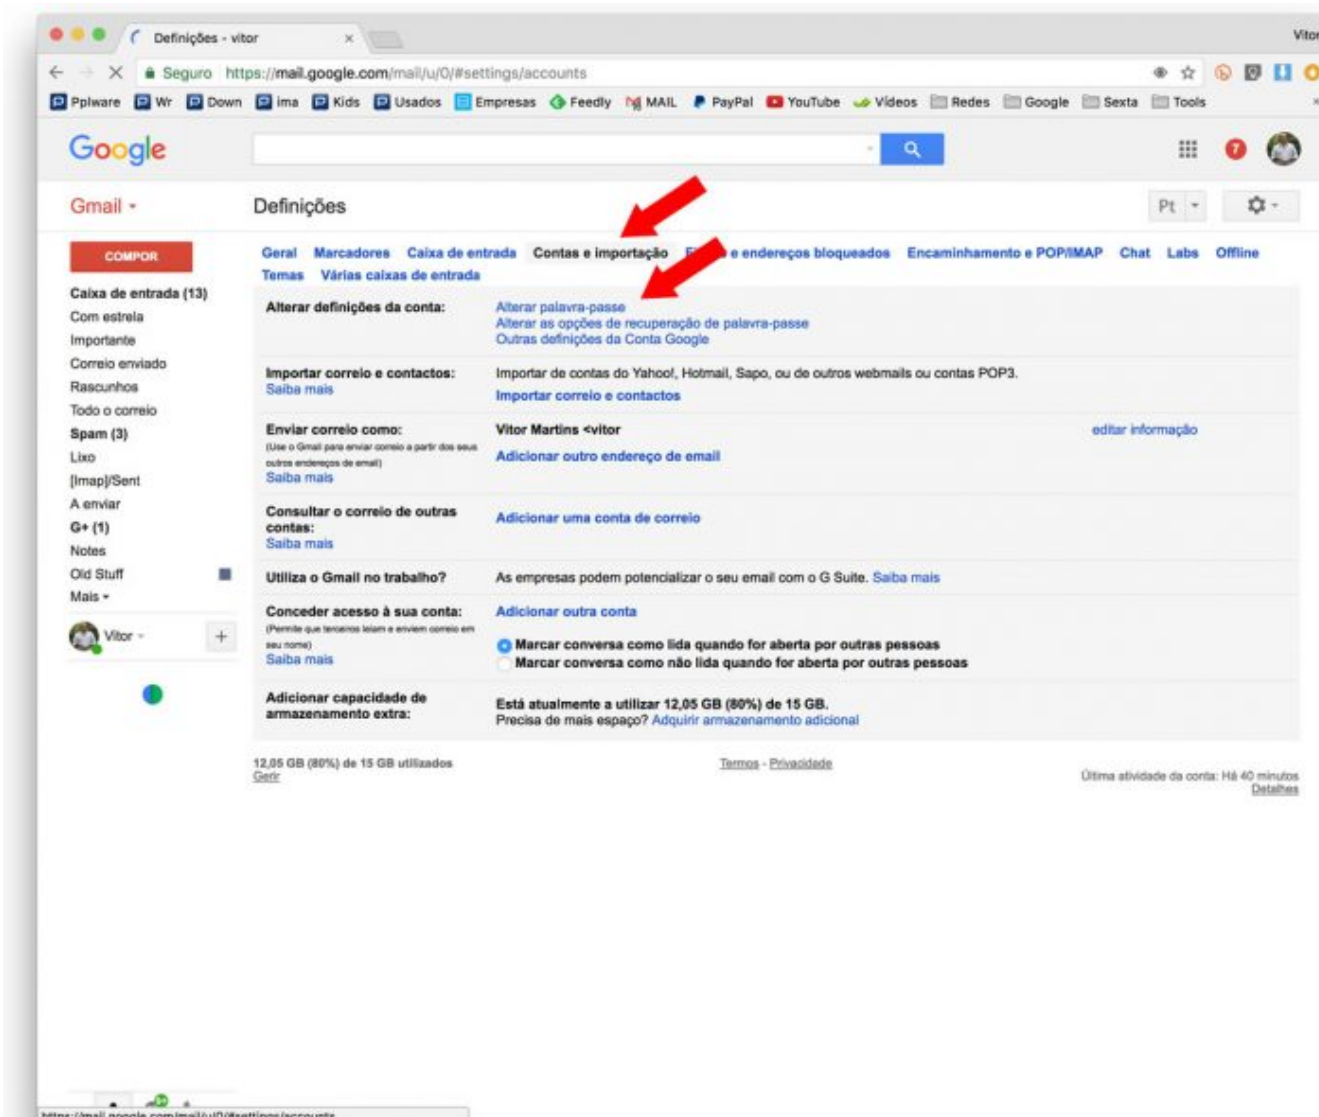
Definições - vitor ×

Vitor

Seguro https://mail.google.com/mail/u/0/#settings/accounts

Pplware Wr Down ima Kids Usados Empresas Feedly MAIL PayPal YouTube Videos Redes Google Sexta Tools

Google

Gmail ▾

Definições

Pt ▾

COMPOR

Caixa de entrada (13)
Com estrela
Importante
Correio enviado
Rascunhos
Todo o correio
Spam (3)
Lixo
[Imap]/Sent
A enviar
G+ (1)
Notes
Old Stuff
Mais ▾

Vitor ▾

Geral Marcadores Caixa de entrada Contas e importação F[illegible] e endereços bloqueados Encaminhamento e POP/IMAP Chat Labs Offline Temas Várias caixas de entrada

| | |
|---|---|
| Alterar definições da conta: | Alterar palavra-passe<br>Alterar as opções de recuperação de palavra-passe<br>Outras definições da Conta Google |
| Importar correio e contactos:<br>Saiba mais | Importar de contas do Yahoo!, Hotmail, Sapo, ou de outros webmails ou contas POP3.<br>Importar correio e contactos |
| Enviar correio como:<br>(Use o Gmail para enviar correio a partir dos seus outros endereços de email)<br>Saiba mais | Vitor Martins <vitor editar informação<br>Adicionar outro endereço de email |
| Consultar o correio de outras contas:<br>Saiba mais | Adicionar uma conta de correio |
| Utiliza o Gmail no trabalho? | As empresas podem potencializar o seu email com o G Suite. Saiba mais |
| Conceder acesso à sua conta:<br>(Permite que terceiros leiam e enviem correio em seu nome)<br>Saiba mais | Adicionar outra conta<br>Marcar conversa como lida quando for aberta por outras pessoas<br>Marcar conversa como não lida quando for aberta por outras pessoas |
| Adicionar capacidade de armazenamento extra: | Está atualmente a utilizar 12,05 GB (80%) de 15 GB.<br>Precisa de mais espaço? Adquirir armazenamento adicional |

12,05 GB (80%) de 15 GB utilizados
Gerir

Termos - Privacidade

Última atividade da conta: Há 40 minutos
Detalhes

https://mail.google.com/mail/u/0/#settings/accounts